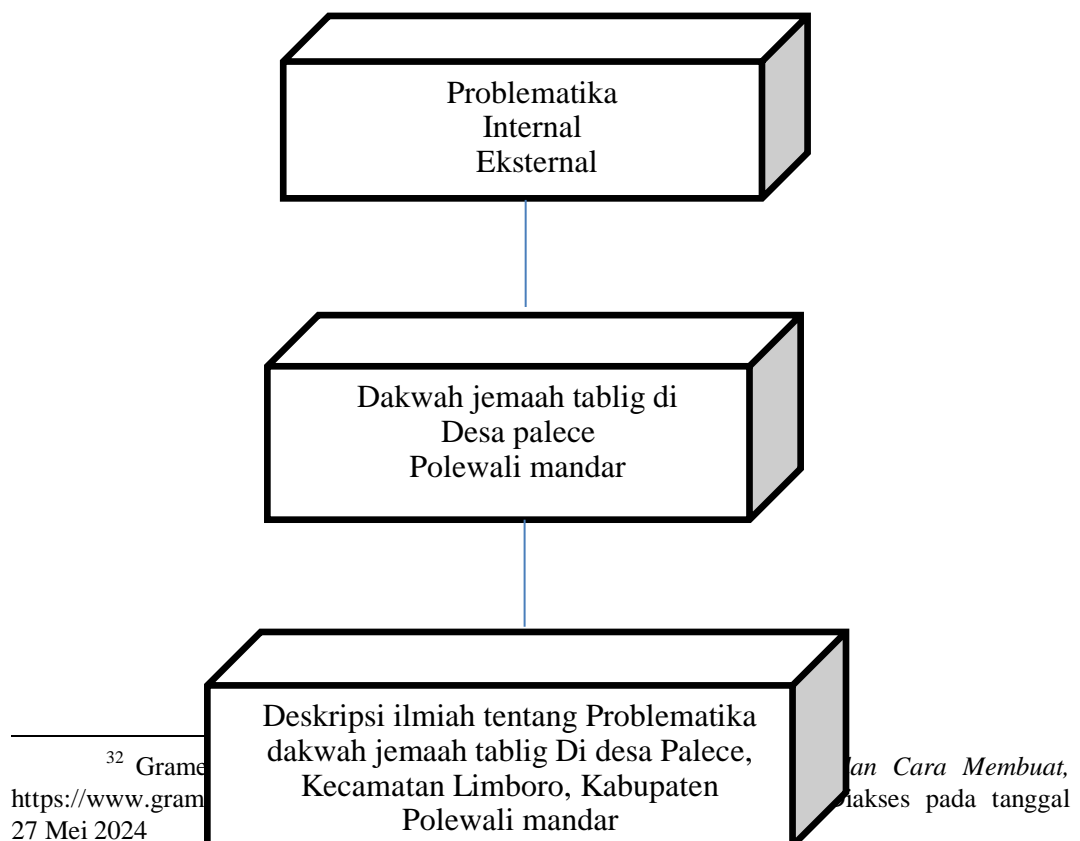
Problematika
Internal
Eksternal

Dakwah jemaah tablig di
Desa palece
Polewali mandar

Deskripsi ilmiah tentang Problematika dakwah jemaah tablig Di desa Palece, Kecamatan Limboro, Kabupaten Polewali mandar

$^{32}$ Grame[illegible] *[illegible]an Cara Membuat,* https://www.gram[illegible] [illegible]iakses pada tanggal 27 Mei 2024